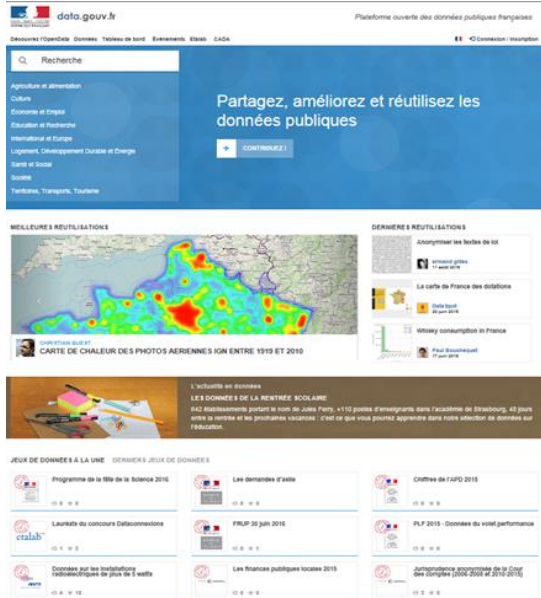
data.gouv.fr

Plateforme ouverte des données publiques françaises

Découvrez l'OpenData Données Tableau de bord Événements Etalab CADA

Connexion / Inscription

Recherche

Agriculture et alimentation
Culture
Économie et Emploi
Éducation et Recherche
International et Europe
Logement, Développement Durable et Énergie
Santé et Social
Société
Territoires, Transports, Tourisme

Partagez, améliorez et réutilisez les données publiques

CONTRIBUEZ !

MEILLEURES RÉUTILISATIONS

CHRISTIAN QUEST
CARTE DE CHALEUR DES PHOTOS AERIENNES IGN ENTRE 1919 ET 2010

DERNIÈRES RÉUTILISATIONS

Anonymiser les textes de loi
armand gilles
17 août 2016

La carte de France des dotations
Data Spot
20 juin 2016

Whisky consumption in France
Paul Bouchequet
17 juin 2016

L'actualité en données
LES DONNÉES DE LA RENTRÉE SCOLAIRE
642 établissements portant le nom de Jules Ferry, +110 postes d'enseignants dans l'académie de Strasbourg, 45 jours entre la rentrée et les prochaines vacances : c'est ce que vous pourrez apprendre dans notre sélection de données sur l'éducation.

JEUX DE DONNÉES À LA UNE DERNIERS JEUX DE DONNÉES

Programme de la fête de la Science 2016

Les demandes d'asile

Chiffres de l'APD 2015

Lauréats du concours Dataconnexions

FRUP 30 juin 2016

PLF 2015 - Données du volet performance

Données sur les installations radioélectriques de plus de 5 watts

Les finances publiques locales 2015

Jurisprudence anonymisée de la Cour des comptes (2006-2008 et 2010-2015)